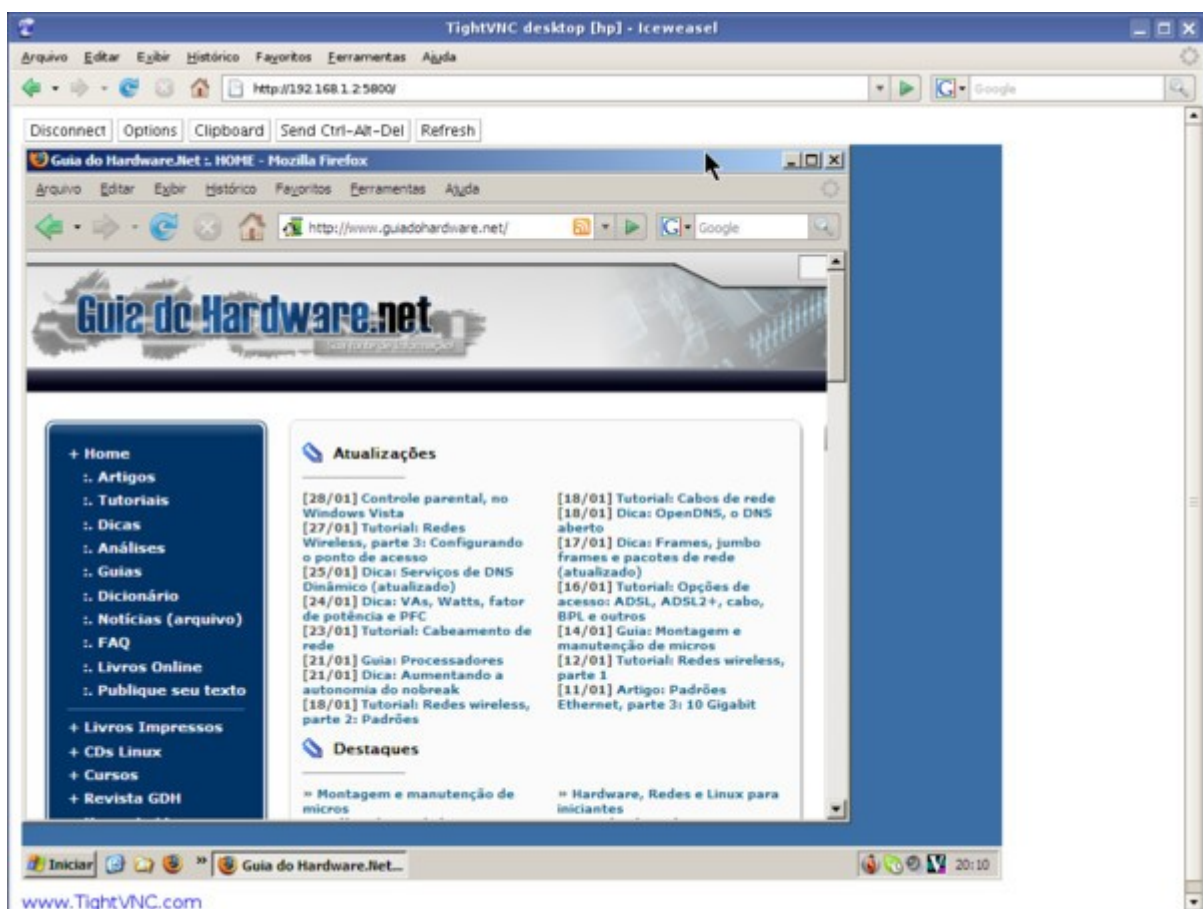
TightVNC desktop [hp] - Iceweasel

Arquivo Editar Exibir Histórico Favoritos Ferramentas Ajuda

http://192.168.1.2:5800/

Google

Disconnect Options Clipboard Send Ctrl-Alt-Del Refresh

Guia do Hardware.Net :. HOME - Mozilla Firefox

Arquivo Editar Exibir Histórico Favoritos Ferramentas Ajuda

http://www.guiadohardware.net/

Google

Guia do Hardware.net

+ Home
:. Artigos
:. Tutoriais
:. Dicas
:. Análises
:. Guias
:. Dicionário
:. Notícias (arquivo)
:. FAQ
:. Livros Online
:. Publique seu texto
+ Livros Impressos
+ CDs Linux
+ Cursos
+ Revista GDH

Atualizações

[28/01] Controle parental, no Windows Vista
[27/01] Tutorial: Redes Wireless, parte 3: Configurando o ponto de acesso
[25/01] Dica: Serviços de DNS Dinâmico (atualizado)
[24/01] Dica: VAs, Watts, fator de potência e PFC
[23/01] Tutorial: Cabeamento de rede
[21/01] Guia: Processadores
[21/01] Dica: Aumentando a autonomia do nobreak
[18/01] Tutorial: Redes wireless, parte 2: Padrões

[18/01] Tutorial: Cabos de rede
[18/01] Dica: OpenDNS, o DNS aberto
[17/01] Dica: Frames, jumbo frames e pacotes de rede (atualizado)
[16/01] Tutorial: Opções de acesso: ADSL, ADSL2+, cabo, BPL e outros
[14/01] Guia: Montagem e manutenção de micros
[12/01] Tutorial: Redes wireless, parte 1
[11/01] Artigo: Padrões Ethernet, parte 3: 10 Gigabit

Destaques

» Montagem e manutenção de micros

» Hardware, Redes e Linux para iniciantes

Iniciar

Guia do Hardware.Net...

20:10

www.TightVNC.com